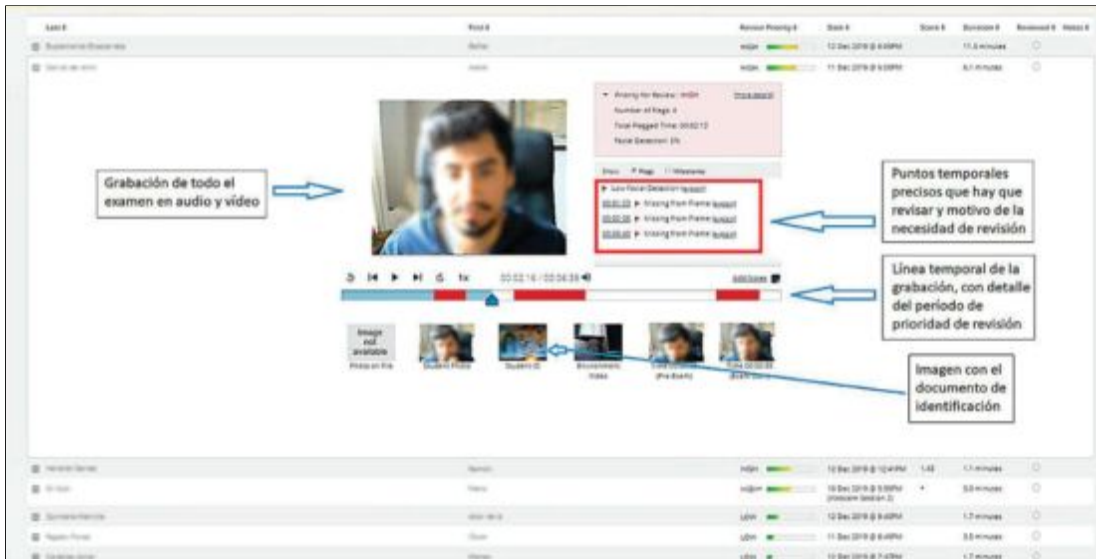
Grabación de todo el examen en audio y vídeo

Puntos temporales precisos que hay que revisar y motivo de la necesidad de revisión

Línea temporal de la grabación, con detalle del período de prioridad de revisión

Imagen con el documento de identificación

Priority for Review: HIGH
Number of Flags: 4
Total Flagged Time: 00:02:12
Face Detection: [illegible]

Low Facial Detection
00:00:00 Missing from Frame
00:00:00 Missing from Frame
00:00:00 Missing from Frame

00:02:16 / 00:06:38

Image not available
Photo on File
Student Photo
Student ID
Environment Video

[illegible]